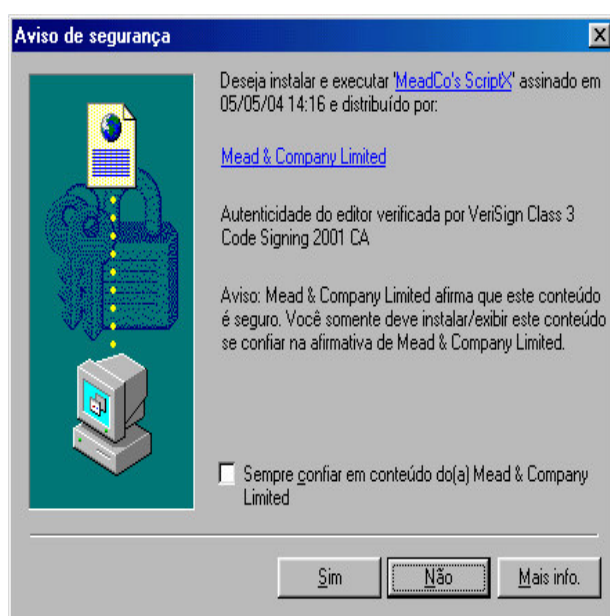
Aviso de segurança

Deseja instalar e executar 'MeadCo's ScriptX' assinado em 05/05/04 14:16 e distribuído por:

Mead & Company Limited

Autenticidade do editor verificada por VeriSign Class 3 Code Signing 2001 CA

Aviso: Mead & Company Limited afirma que este conteúdo é seguro. Você somente deve instalar/exibir este conteúdo se confiar na afirmativa de Mead & Company Limited.

Sempre confiar em conteúdo do(a) Mead & Company Limited

Sim
Não
Mais info.